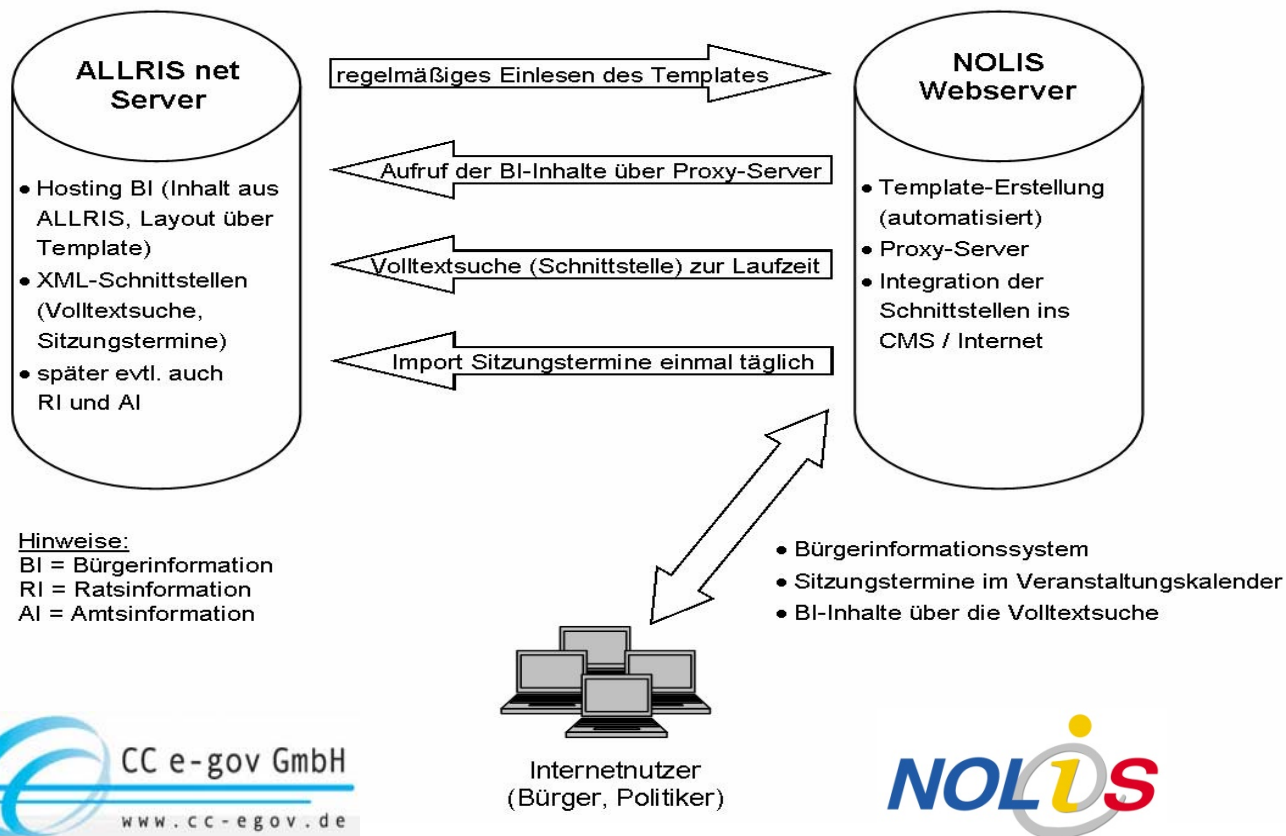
ALLRIS net Server

- Hosting BI (Inhalt aus ALLRIS, Layout über Template)
- XML-Schnittstellen (Volltextsuche, Sitzungstermine)
- später evtl. auch RI und AI

regelmäßiges Einlesen des Templates

Aufruf der BI-Inhalte über Proxy-Server

Volltextsuche (Schnittstelle) zur Laufzeit

Import Sitzungstermine einmal täglich

NOLIS Webserver

- Template-Erstellung (automatisiert)
- Proxy-Server
- Integration der Schnittstellen ins CMS / Internet

Hinweise:
BI = Bürgerinformation
RI = Ratsinformation
AI = Amtsinformation

- Bürgerinformationssystem
- Sitzungstermine im Veranstaltungskalender
- BI-Inhalte über die Volltextsuche

Internetnutzer (Bürger, Politiker)

CC e-gov GmbH
www.cc-egov.de

NOLIS